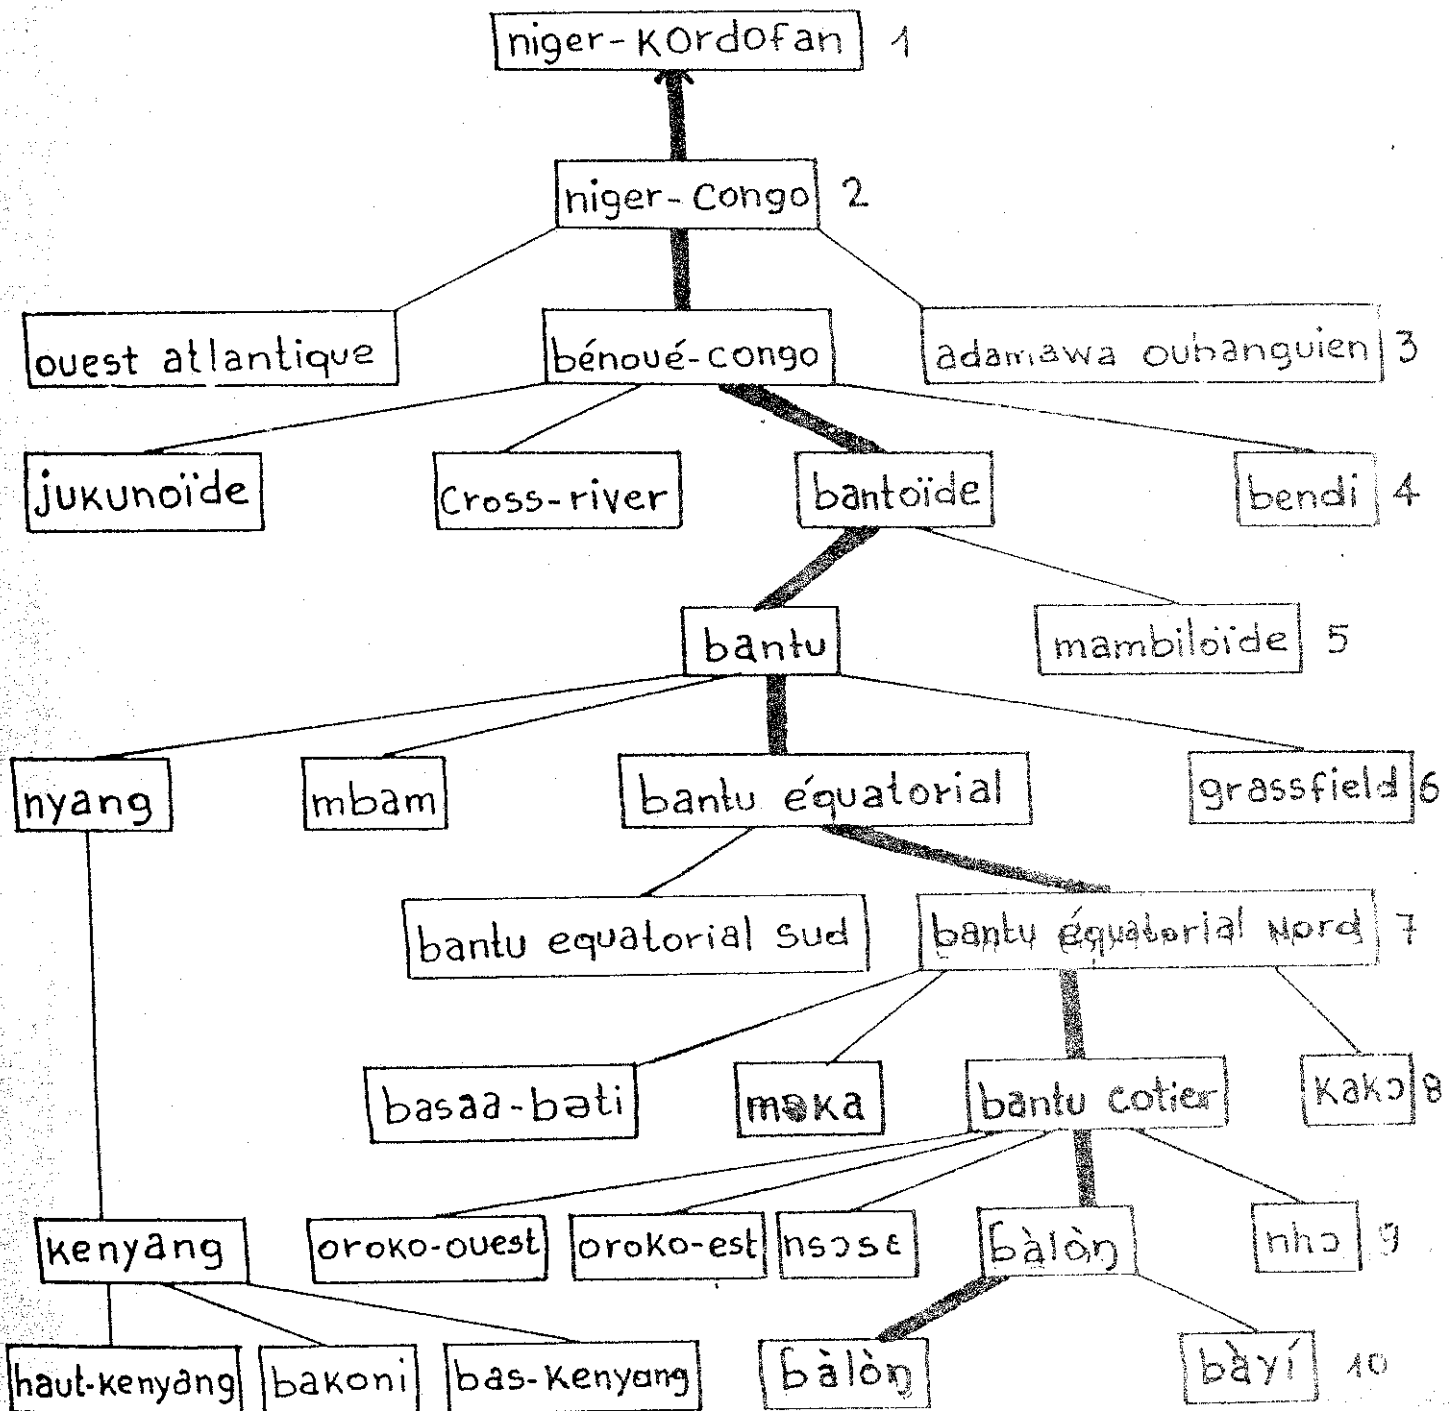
niger-Kordofan 1

niger-Congo 2

ouest atlantique

bénoué-congo

adamawa oubanguien 3

jukunoïde

Cross-river

bantoïde

bendi 4

bantu

mambiloïde 5

nyang

mbam

bantu équatorial

grassfield 6

bantu equatorial sud

bantu équatorial Nord 7

basaa-bəti

moka

bantu cotier

Kakɔ 8

kenyang

oroko-ouest

oroko-est

nsɔsɛ

ɓàlòŋ

nhɔ 9

haut-kenyang

bakoni

bas-Kenyang

ɓàlòŋ

bàyí 10